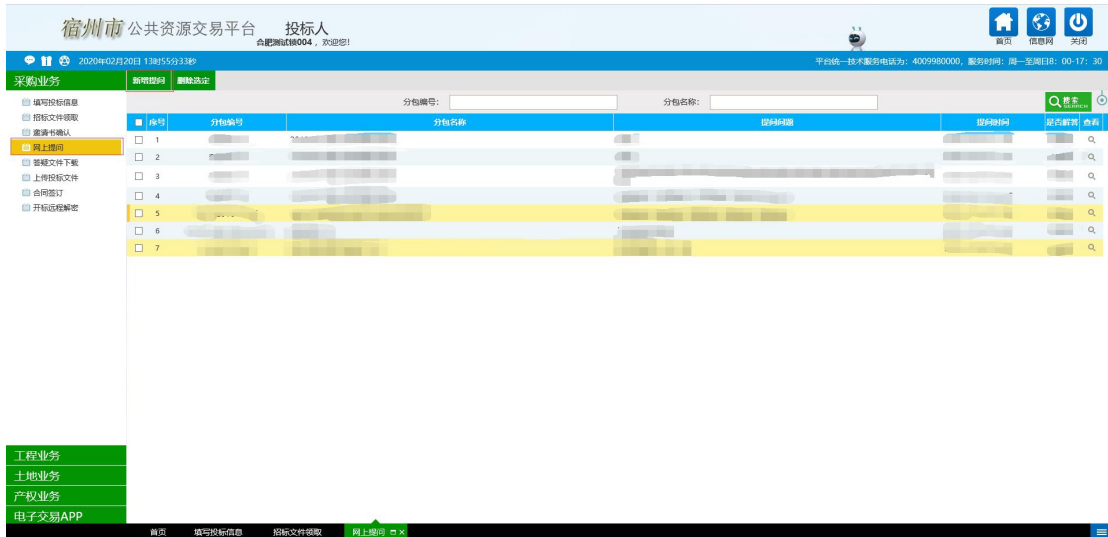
宿州市 公共资源交易平台 投标人
合肥测试標004，欢迎您！

首页 信息网 关闭

2020年02月20日 13时55分33秒

平台统一技术服务电话为：4009980000，服务时间：周一至周日8：00-17：30

采购业务

填写投标信息
招标文件领取
邀请书确认
网上提问
答疑文件下载
上传投标文件
合同签订
开标远程解密

新增提问 删除选定

分包编号： 分包名称： 搜索

| 序号 | 分包编号 | 分包名称 | 提问问题 | 提问时间 | 是否解答 | 查看 |
|---|---|---|---|---|---|---|
| 1 | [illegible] | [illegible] | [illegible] | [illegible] | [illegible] | |
| 2 | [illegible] | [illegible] | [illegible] | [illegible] | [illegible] | |
| 3 | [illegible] | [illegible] | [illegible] | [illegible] | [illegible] | |
| 4 | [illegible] | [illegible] | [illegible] | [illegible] | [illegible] | |
| 5 | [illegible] | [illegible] | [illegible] | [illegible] | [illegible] | |
| 6 | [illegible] | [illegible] | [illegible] | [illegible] | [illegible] | |
| 7 | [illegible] | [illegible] | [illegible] | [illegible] | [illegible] | |

工程业务
土地业务
产权业务
电子交易APP

首页 填写投标信息 招标文件领取 网上提问